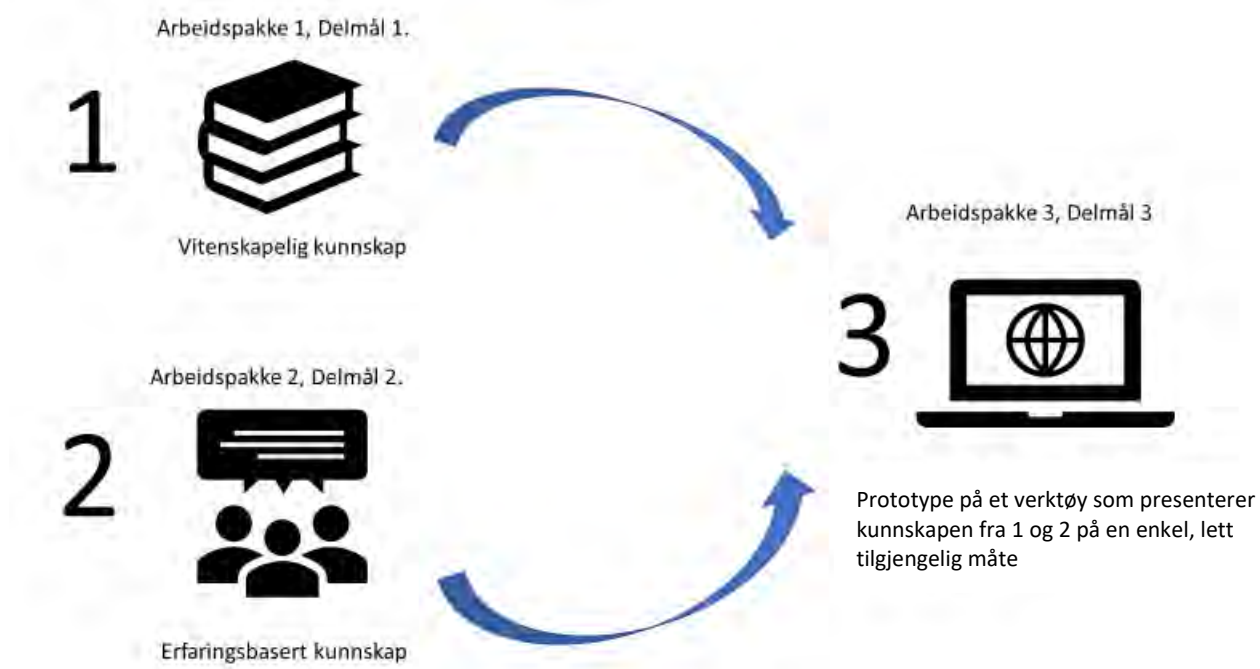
Arbeidspakke 1, Delmål 1.

1

Vitenskapelig kunnskap

Arbeidspakke 3, Delmål 3

3

Arbeidspakke 2, Delmål 2.

2

Prototype på et verktøy som presenterer kunnskapen fra 1 og 2 på en enkel, lett tilgjengelig måte

Erfaringsbasert kunnskap